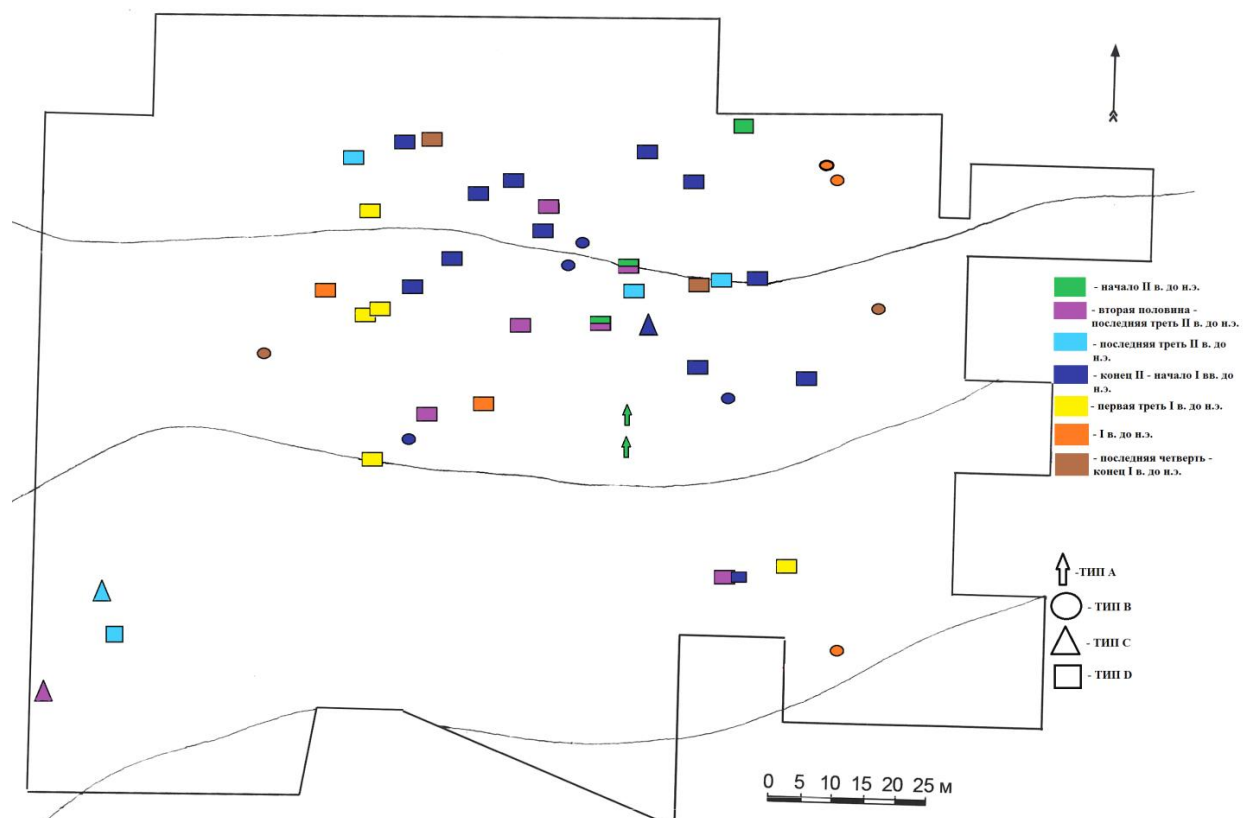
- начало II в. до н.э.

- вторая половина - последняя треть II в. до н.э.

- последняя треть II в. до н.э.

- конец II - начало I вв. до н.э.

- первая треть I в. до н.э.

- I в. до н.э.

- последняя четверть - конец I в. до н.э.

-ТИП A

- ТИП B

- ТИП C

- ТИП D

0 5 10 15 20 25 м